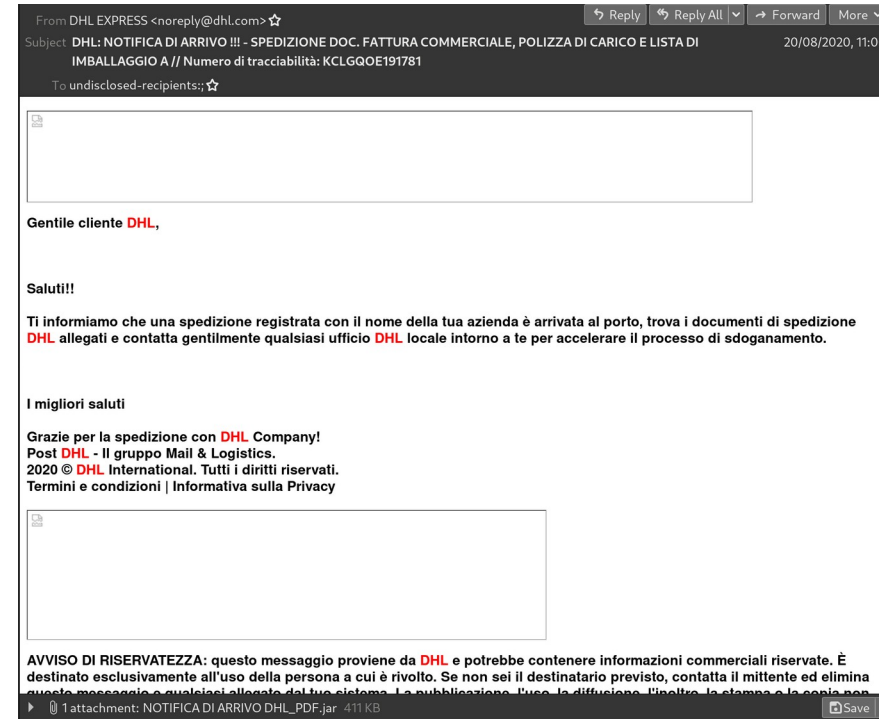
From DHL EXPRESS <noreply@dhl.com> ☆
Reply | Reply All | Forward | More
Subject DHL: NOTIFICA DI ARRIVO !!! - SPEDIZIONE DOC. FATTURA COMMERCIALE, POLIZZA DI CARICO E LISTA DI IMBALLAGGIO A // Numero di tracciabilità: KCLGQOE191781
20/08/2020, 11:0
To undisclosed-recipients:; ☆

Gentile cliente DHL,

Saluti!!

Ti informiamo che una spedizione registrata con il nome della tua azienda è arrivata al porto, trova i documenti di spedizione DHL allegati e contatta gentilmente qualsiasi ufficio DHL locale intorno a te per accelerare il processo di sdoganamento.

I migliori saluti

Grazie per la spedizione con DHL Company!
Post DHL - Il gruppo Mail & Logistics.
2020 © DHL International. Tutti i diritti riservati.
Termini e condizioni | Informativa sulla Privacy

AVVISO DI RISERVATEZZA: questo messaggio proviene da DHL e potrebbe contenere informazioni commerciali riservate. È destinato esclusivamente all'uso della persona a cui è rivolto. Se non sei il destinatario previsto, contatta il mittente ed elimina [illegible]

1 attachment: NOTIFICA DI ARRIVO DHL_PDF.jar 411 KB
Save